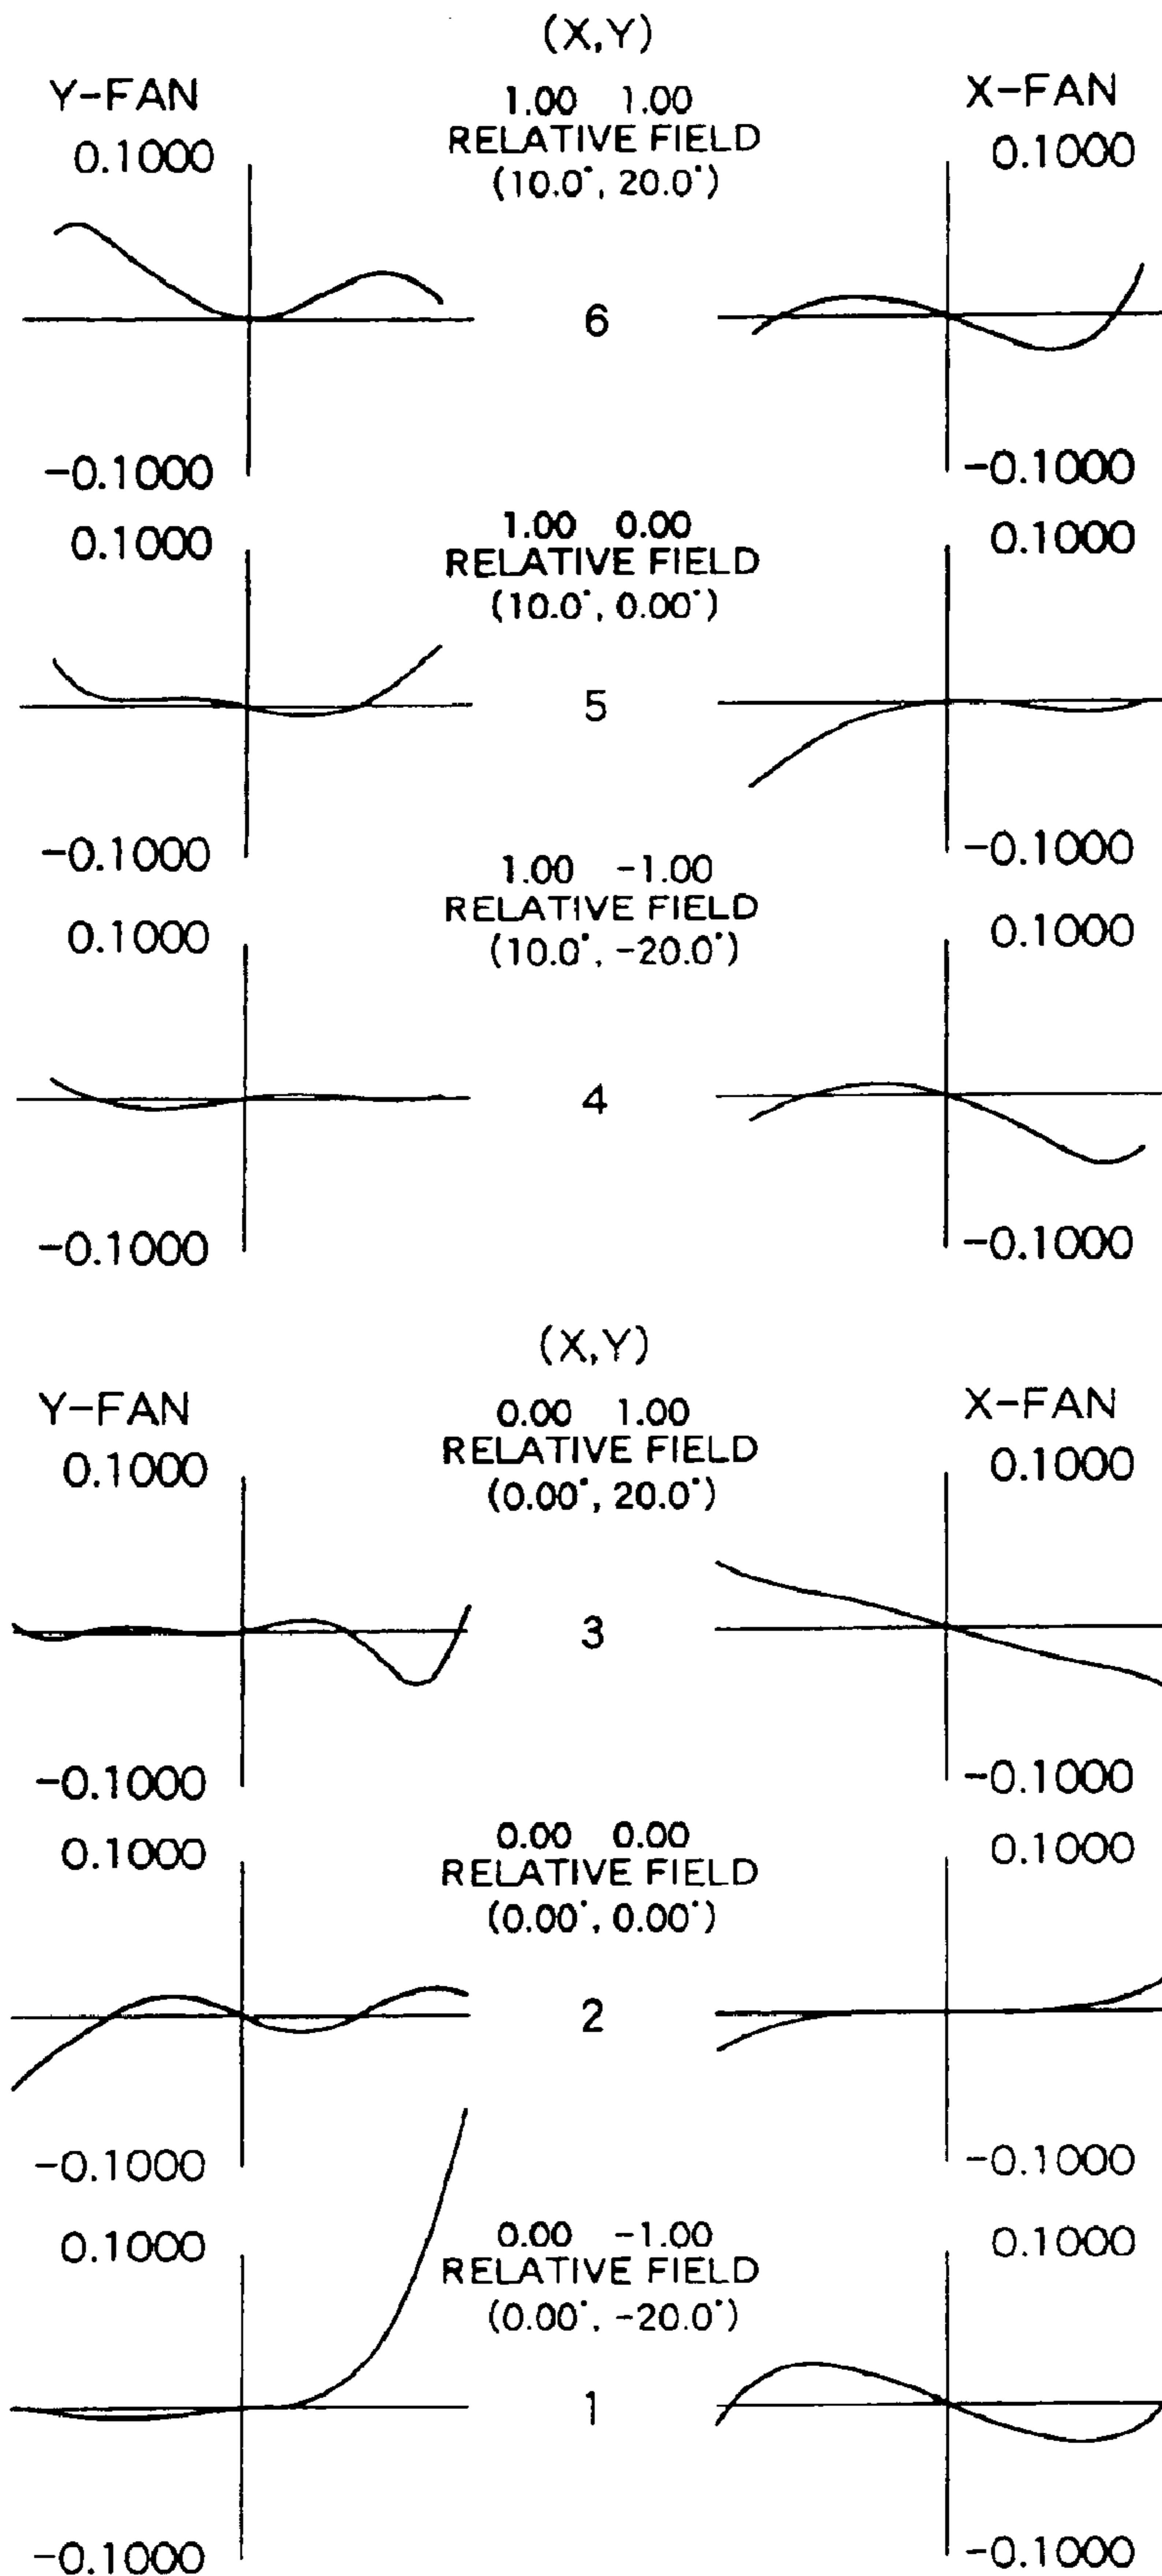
(X,Y)

Y-FAN

X-FAN

1.00 1.00
RELATIVE FIELD
(10.0°, 20.0°)

0.1000

0.1000

6

-0.1000

-0.1000

1.00 0.00
RELATIVE FIELD
(10.0°, 0.00°)

0.1000

0.1000

5

-0.1000

-0.1000

1.00 -1.00
RELATIVE FIELD
(10.0°, -20.0°)

0.1000

0.1000

4

-0.1000

-0.1000

(X,Y)

Y-FAN

X-FAN

0.00 1.00
RELATIVE FIELD
(0.00°, 20.0°)

0.1000

0.1000

3

-0.1000

-0.1000

0.00 0.00
RELATIVE FIELD
(0.00°, 0.00°)

0.1000

0.1000

2

-0.1000

-0.1000

0.00 -1.00
RELATIVE FIELD
(0.00°, -20.0°)

0.1000

0.1000

1

-0.1000

-0.1000